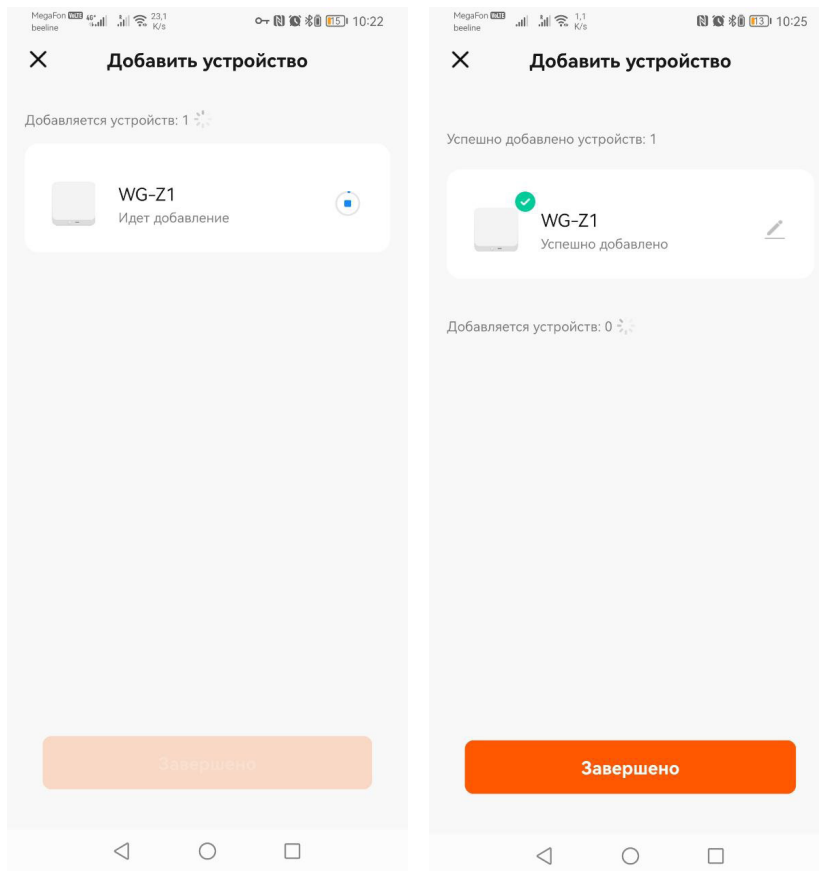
MegaFon VoLTE 4G
beeline
23,1 K/s
15 10:22

Добавить устройство

Добавляется устройств: 1

WG-Z1
Идет добавление

Завершено

MegaFon VoLTE
beeline
1,1 K/s
13 10:25

Добавить устройство

Успешно добавлено устройств: 1

WG-Z1
Успешно добавлено

Добавляется устройств: 0

Завершено